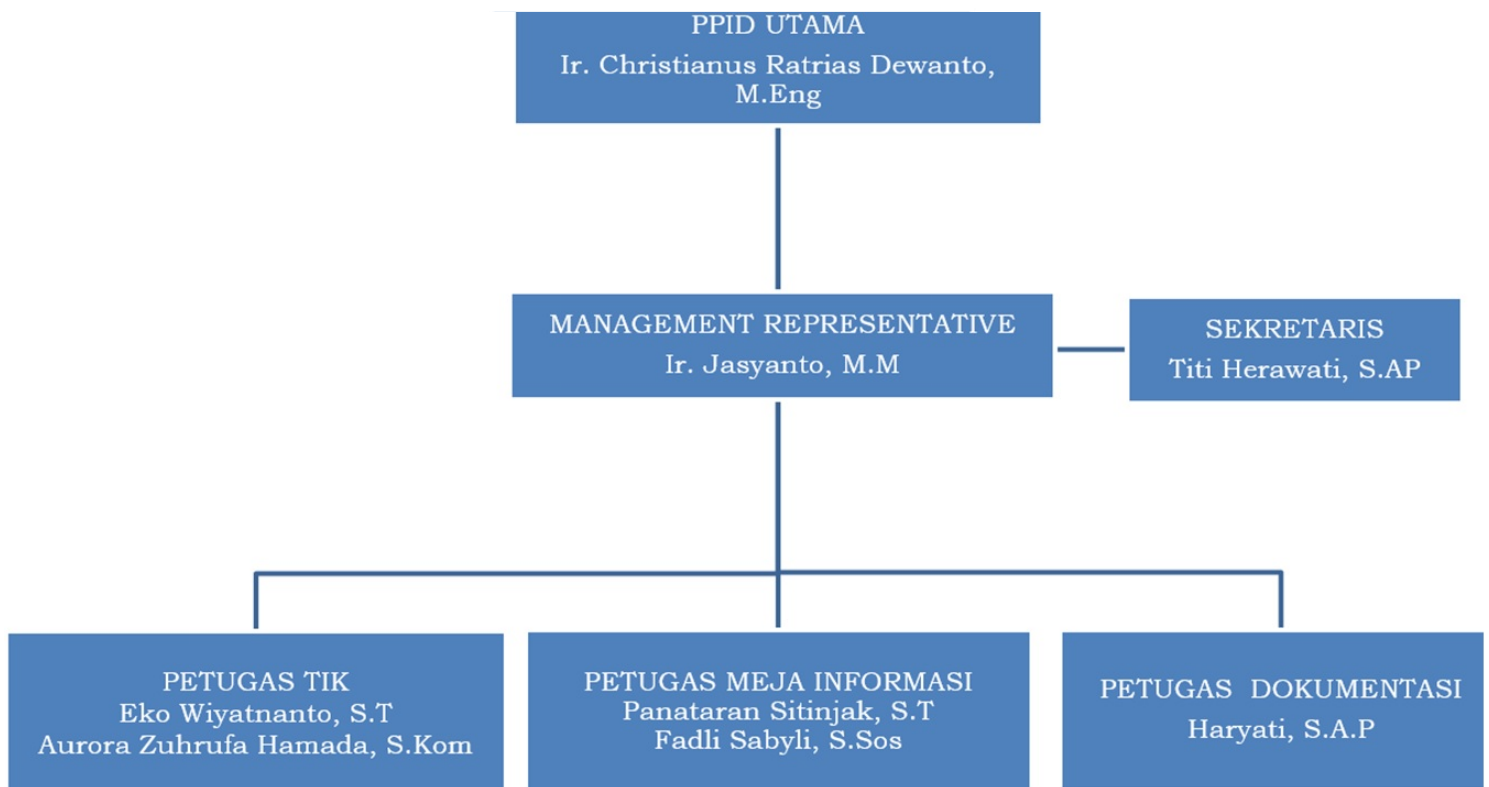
PPID UTAMA
Ir. Christianus Ratrias Dewanto, M.Eng

MANAGEMENT REPRESENTATIVE
Ir. Jasyanto, M.M

SEKRETARIS
Titi Herawati, S.AP

PETUGAS TIK
Eko Wiyatnanto, S.T
Aurora Zuhrufa Hamada, S.Kom

PETUGAS MEJA INFORMASI
Panataran Sitinjak, S.T
Fadli Sabyli, S.Sos

PETUGAS DOKUMENTASI
Haryati, S.A.P